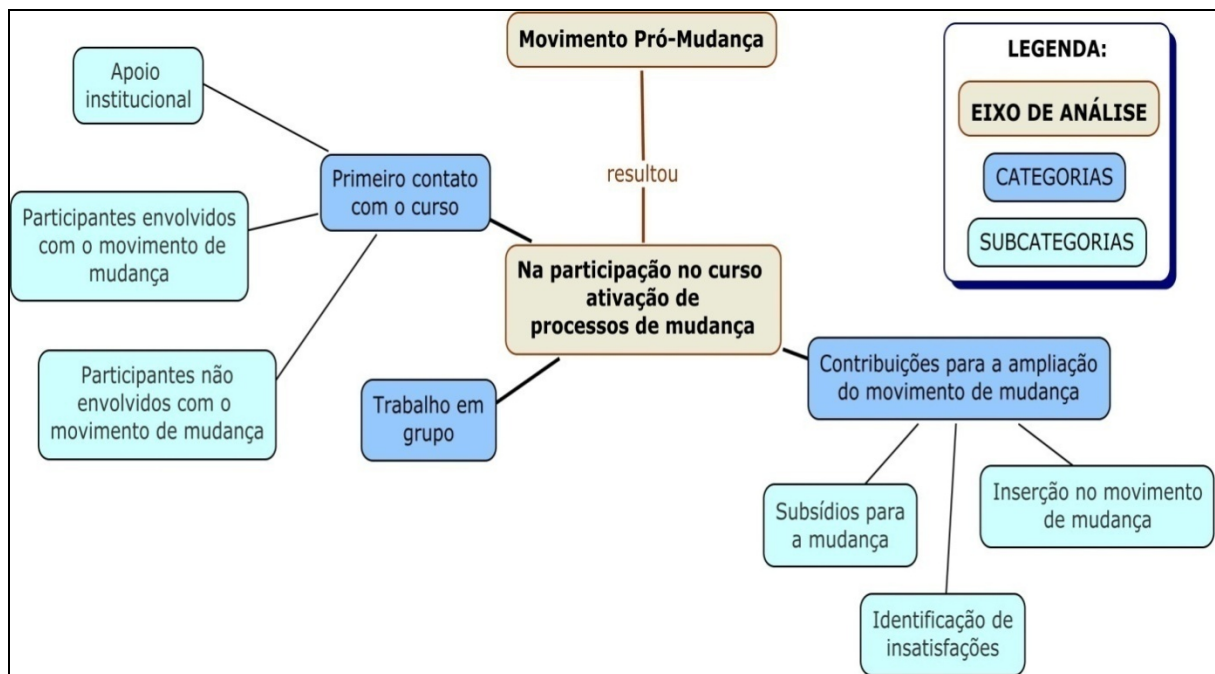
Movimento Pró-Mudança

LEGENDA:

EIXO DE ANÁLISE

CATEGORIAS

SUBCATEGORIAS

Apoio institucional

Primeiro contato com o curso

resultou

Participantes envolvidos com o movimento de mudança

Na participação no curso ativação de processos de mudança

Participantes não envolvidos com o movimento de mudança

Trabalho em grupo

Contribuições para a ampliação do movimento de mudança

Subsídios para a mudança

Inserção no movimento de mudança

Identificação de insatisfações